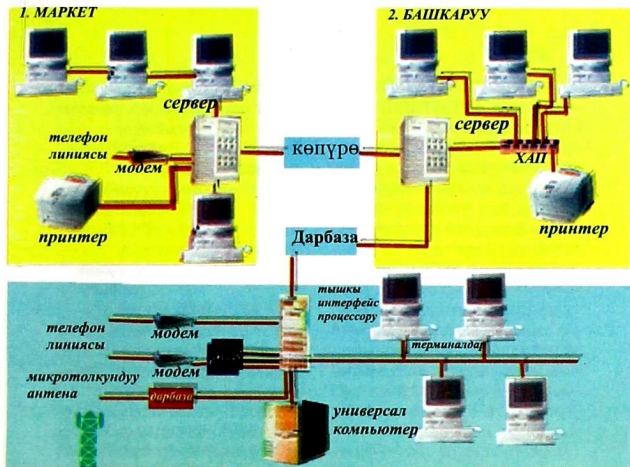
1. МАРКЕТ

сервер

телефон линиясы

модем

принтер

көпүрө

2. БАШКАРУУ

сервер

ХАП

принтер

Дарбаза

тышкы интерфейс процессору

телефон линиясы

модем

модем

терминалдар

микротолкундуу антена

дарбаза

универсал компьютер